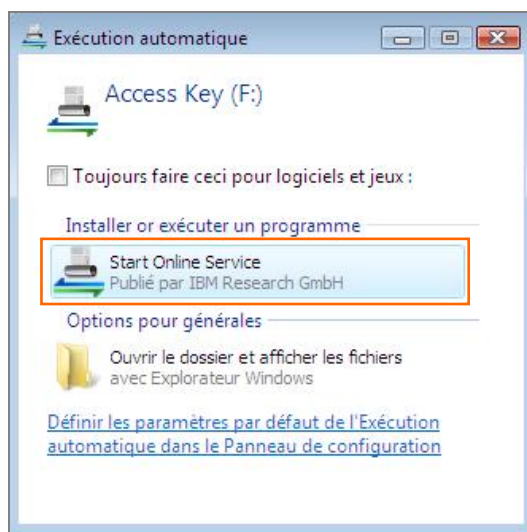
Exécution automatique

Access Key (F:)

Toujours faire ceci pour logiciels et jeux :

Installer or exécuter un programme

Start Online Service
Publié par IBM Research GmbH

Options pour générales

Ouvrir le dossier et afficher les fichiers
avec Explorateur Windows

Définir les paramètres par défaut de l'Exécution automatique dans le Panneau de configuration